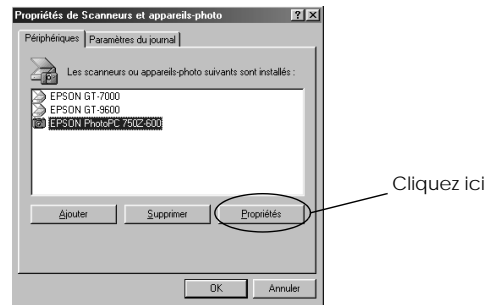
Propriétés de Scanneurs et appareils-photo ? ×

Périphériques | Paramètres du journal

Les scanneurs ou appareils-photo suivants sont installés :

EPSON GT-7000
EPSON GT-9600
EPSON PhotoPC 750Z-600

Ajouter | Supprimer | Propriétés

Cliquez ici

OK | Annuler